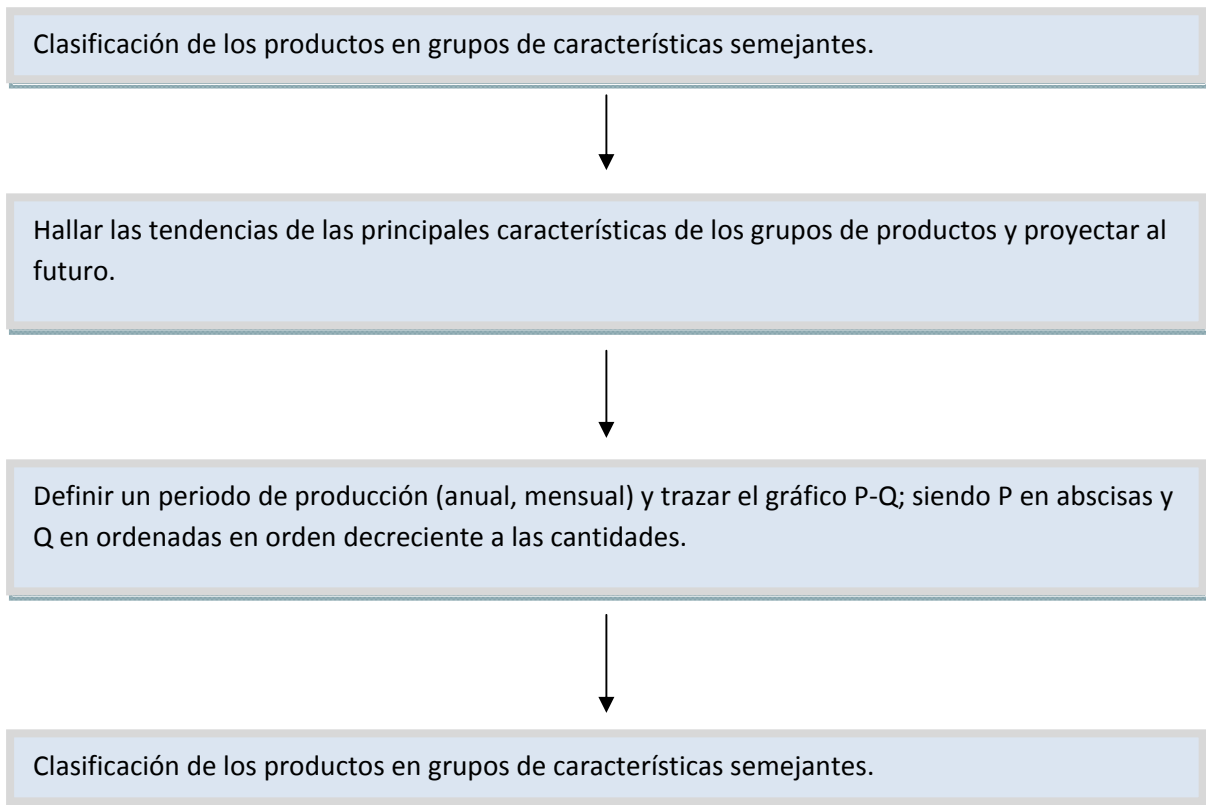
Clasificación de los productos en grupos de características semejantes.

Hallar las tendencias de las principales características de los grupos de productos y proyectar al futuro.

Definir un periodo de producción (anual, mensual) y trazar el gráfico P-Q; siendo P en abscisas y Q en ordenadas en orden decreciente a las cantidades.

Clasificación de los productos en grupos de características semejantes.